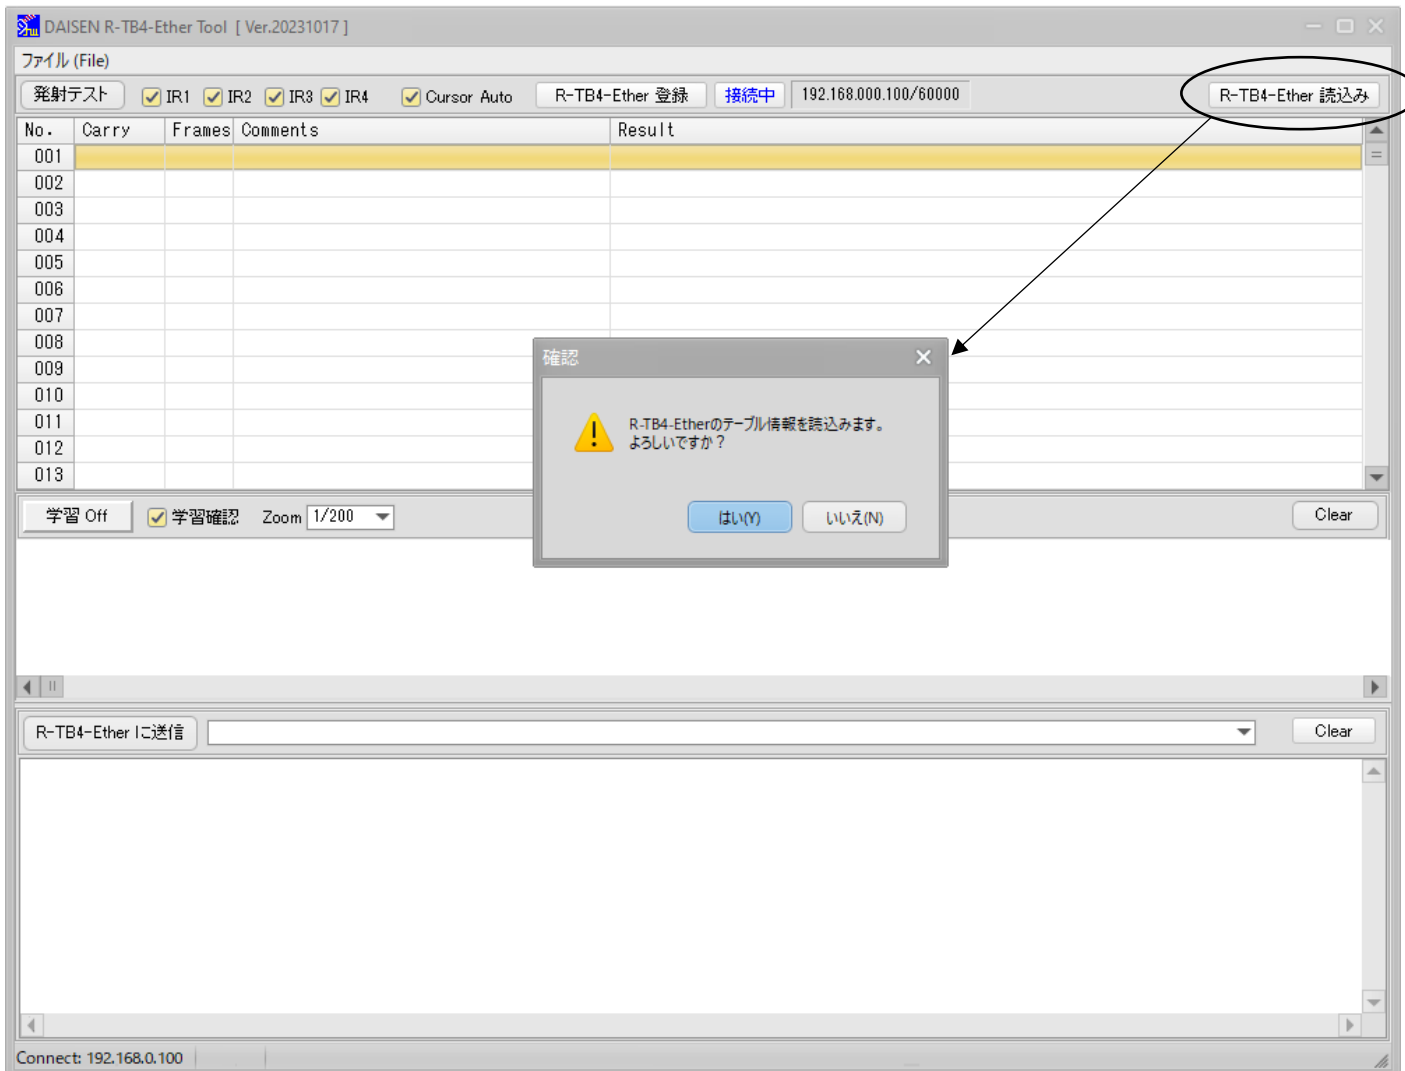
DAISEN R-TB4-Ether Tool [ Ver.20231017 ]

ファイル (File)

発射テスト IR1 IR2 IR3 IR4 Cursor Auto R-TB4-Ether 登録 接続中 192.168.000.100/60000 R-TB4-Ether 読込み

| No. | Carry | Frames | Comments | Result |
|---|---|---|---|---|
| 001 | | | | |
| 002 | | | | |
| 003 | | | | |
| 004 | | | | |
| 005 | | | | |
| 006 | | | | |
| 007 | | | | |
| 008 | | | | |
| 009 | | | | |
| 010 | | | | |
| 011 | | | | |
| 012 | | | | |
| 013 | | | | |

確認

R-TB4-Etherのテーブル情報を読込みます。
よろしいですか？

はい(Y) いいえ(N)

学習 Off 学習確認 Zoom 1/200 Clear

R-TB4-Ether に送信 Clear

Connect: 192.168.0.100